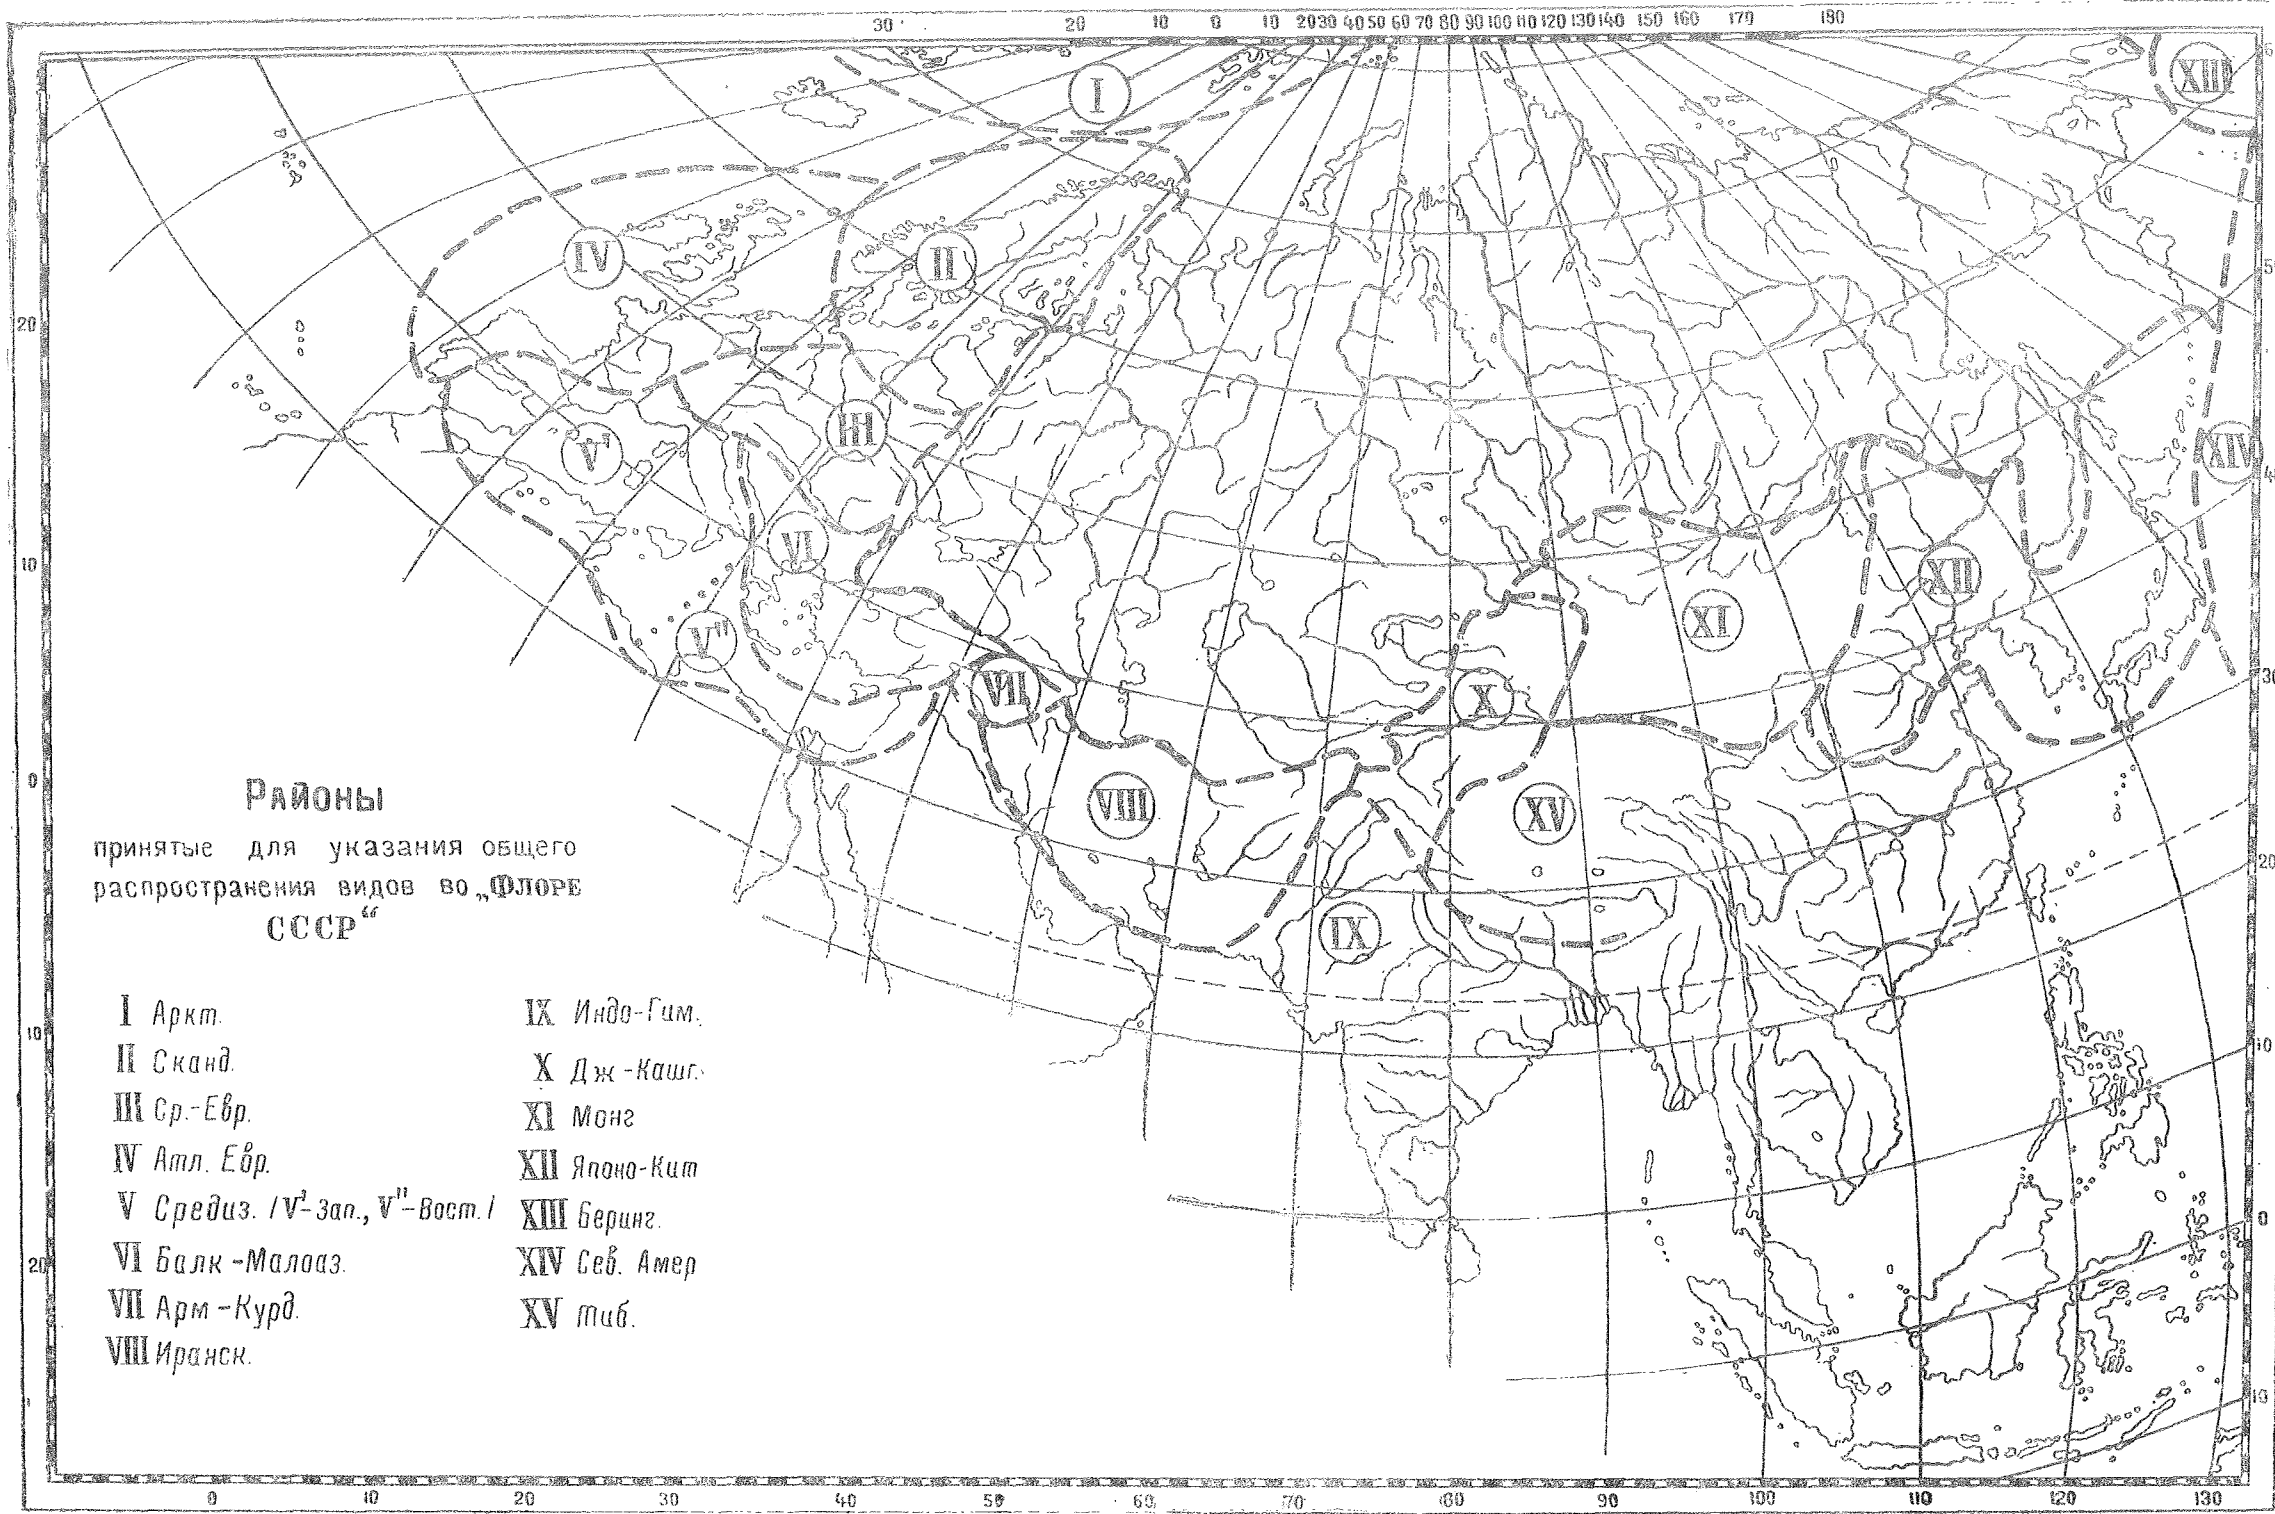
30 20 10 0 10 20 30 40 50 60 70 80 90 100 110 120 130 140 150 160 170 180

I
XIII
IV
II
20
III
V'
XIV
VI
10
XII
XI
V''
VII
X
0
VIII
XV
IX

Районы
принятые для указания общего распространения видов во „Флоре СССР"

I Аркт.
II Сканд.
III Ср.-Евр.
IV Атл. Евр.
V Средиз. /V'-Зап., V''-Вост./
VI Балк.-Малоаз.
VII Арм.-Курд.
VIII Иранск.
IX Индо-Гим.
X Дж.-Кашг.
XI Монг.
XII Японо-Кит.
XIII Беринг.
XIV Сев. Амер.
XV Тиб.

10
20
20
10
0
10

0 10 20 30 40 50 60 70 80 90 100 110 120 130